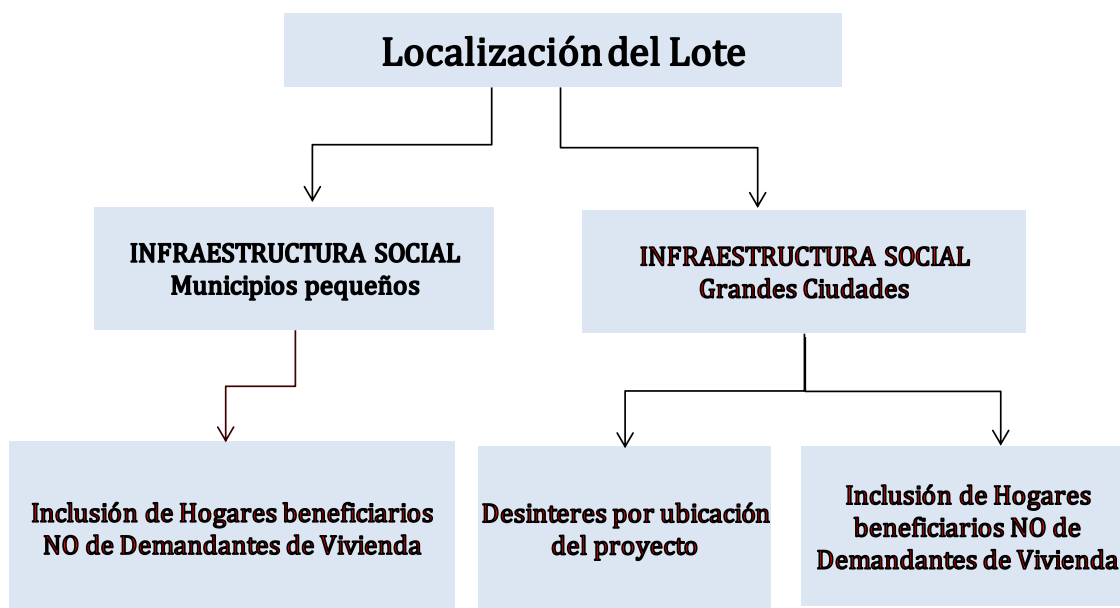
Localización del Lote

INFRAESTRUCTURA SOCIAL
Municipios pequeños

INFRAESTRUCTURA SOCIAL
Grandes Ciudades

Inclusión de Hogares beneficiarios NO de Demandantes de Vivienda

Desinteres por ubicación del proyecto

Inclusión de Hogares beneficiarios NO de Demandantes de Vivienda